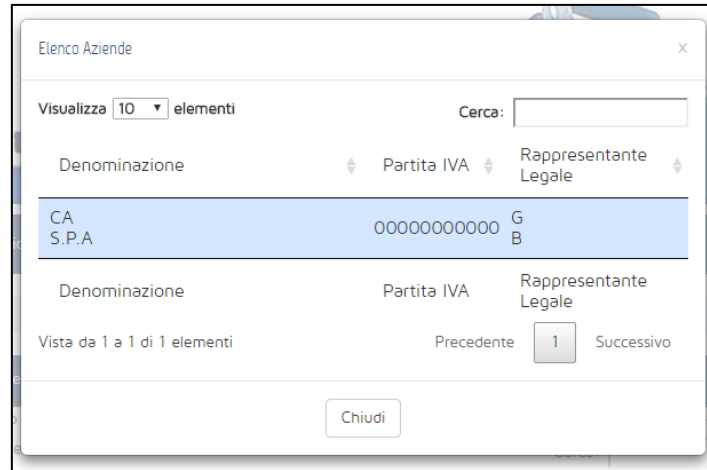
Elenco Aziende

×

Visualizza 10 ▾ elementi

Cerca:

| Denominazione | Partita IVA | Rappresentante Legale |
|---|---|---|
| CA S.P.A | 00000000000 | G B |
| Denominazione | Partita IVA | Rappresentante Legale |

Vista da 1 a 1 di 1 elementi

Precedente 1 Successivo

Chiudi